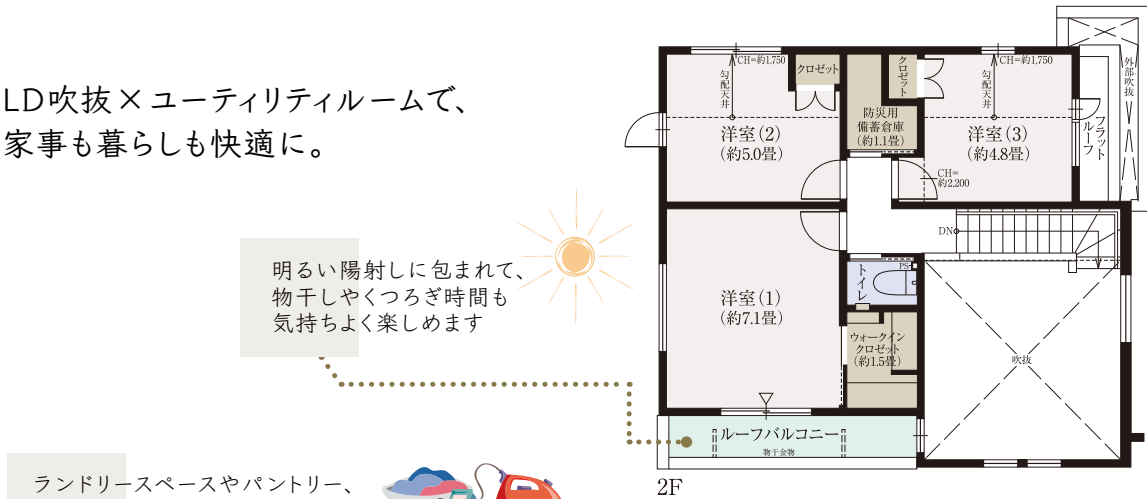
LD吹抜×ユーティリティルームで、
家事も暮らしも快適に。

明るい陽射しに包まれて、
物干しやくつろぎ時間も
気持ちよく楽しめます

ランドリースペースやパントリー、

CH=約1,750
勾配天井
クロゼット
洋室(2)
(約5.0畳)
防災用
備蓄倉庫
(約1.1畳)
クロゼット
CH=約1,750
勾配天井
洋室(3)
(約4.8畳)
フラットルーフ
外部吹抜
CH=約2,200
DN
PS
トイレ
洋室(1)
(約7.1畳)
ウォークイン
クロゼット
(約1.5畳)
吹抜
ルーフバルコニー
物干金物
2F